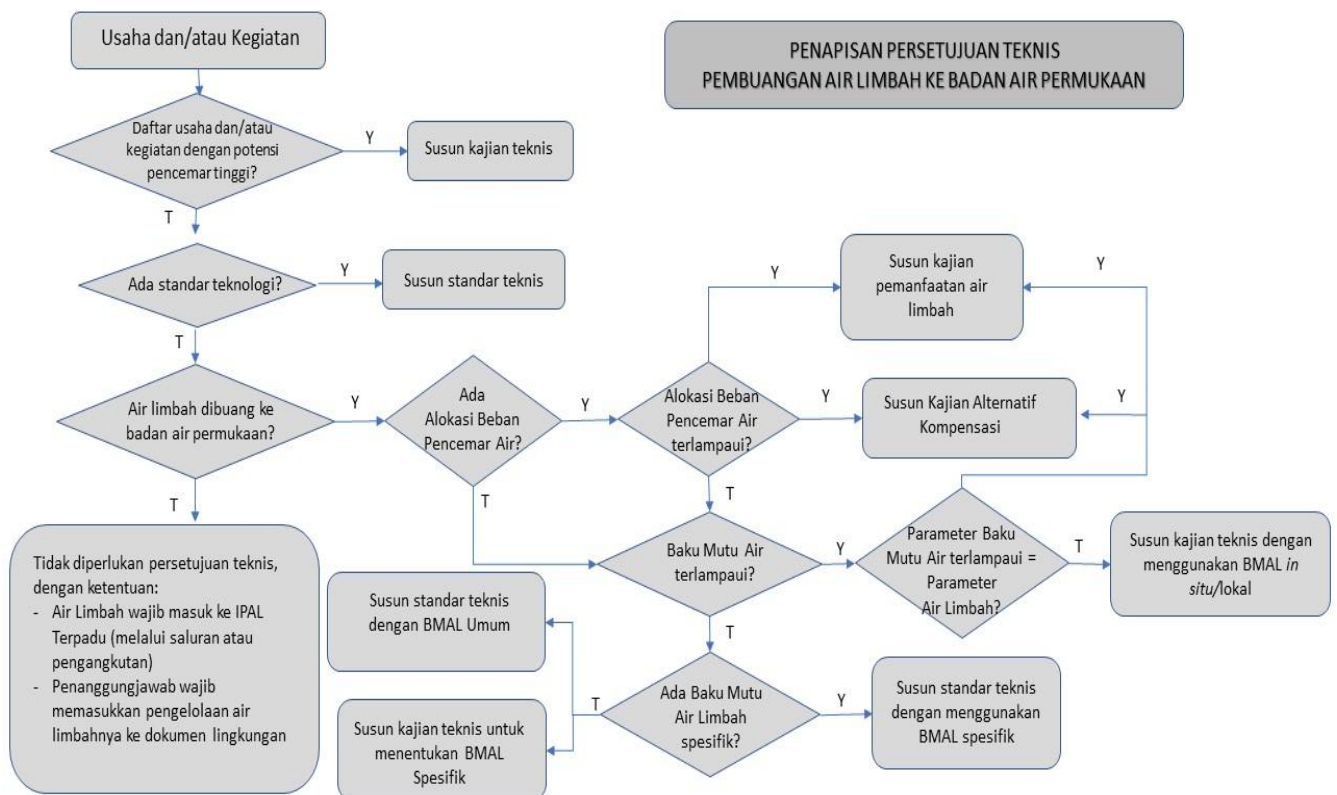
PENAPISAN PERSETUJUAN TEKNIS
PEMBUANGAN AIR LIMBAH KE BADAN AIR PERMUKAAN

Usaha dan/atau Kegiatan

Daftar usaha dan/atau kegiatan dengan potensi pencemar tinggi?

Y

Susun kajian teknis

T

Ada standar teknologi?

Y

Susun standar teknis

T

Air limbah dibuang ke badan air permukaan?

Y

Ada Alokasi Beban Pencemar Air?

Y

Alokasi Beban Pencemar Air terlampaui?

Y

Susun kajian pemanfaatan air limbah

Y

Y

Susun Kajian Alternatif Kompensasi

Y

T

T

T

Tidak diperlukan persetujuan teknis, dengan ketentuan:
- Air Limbah wajib masuk ke IPAL Terpadu (melalui saluran atau pengangkutan)
- Penanggungjawab wajib memasukkan pengelolaan air limbahnya ke dokumen lingkungan

Baku Mutu Air terlampaui?

Y

Parameter Baku Mutu Air terlampaui = Parameter Air Limbah?

T

Susun kajian teknis dengan menggunakan BMAL *in situ*/lokal

Susun standar teknis dengan BMAL Umum

T

Ada Baku Mutu Air Limbah spesifik?

T

Y

Susun standar teknis dengan menggunakan BMAL spesifik

Susun kajian teknis untuk menentukan BMAL Spesifik